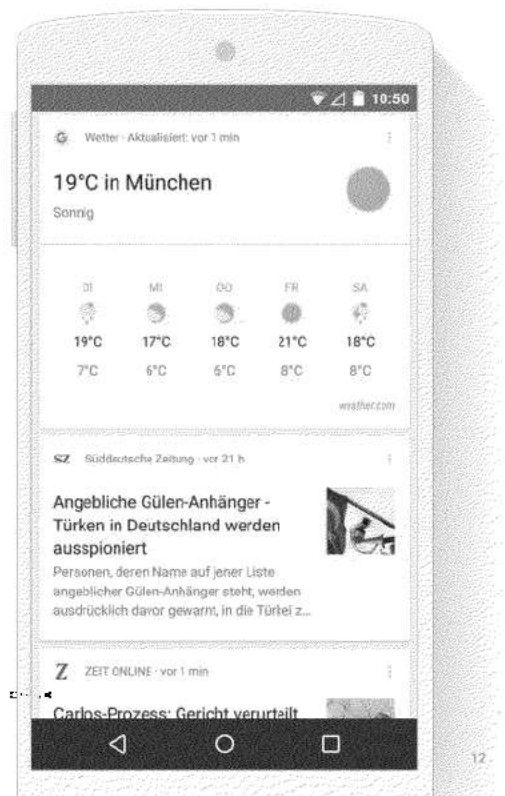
10:50

G Wetter · Aktualisiert: vor 1 min

19°C in München

Sonnig

| DI | MI | DO | FR | SA |
|---|---|---|---|---|
| 19°C | 17°C | 18°C | 21°C | 18°C |
| 7°C | 6°C | 6°C | 8°C | 8°C |

weather.com

SZ Süddeutsche Zeitung · vor 21 h

Angebliche Gülen-Anhänger - Türken in Deutschland werden ausspioniert

Personen, deren Name auf jener Liste angeblicher Gülen-Anhänger steht, werden ausdrücklich davor gewarnt, in die Türkei z...

Z ZEIT ONLINE · vor 1 min

Carlos-Prozess: Gericht verurteilt

12